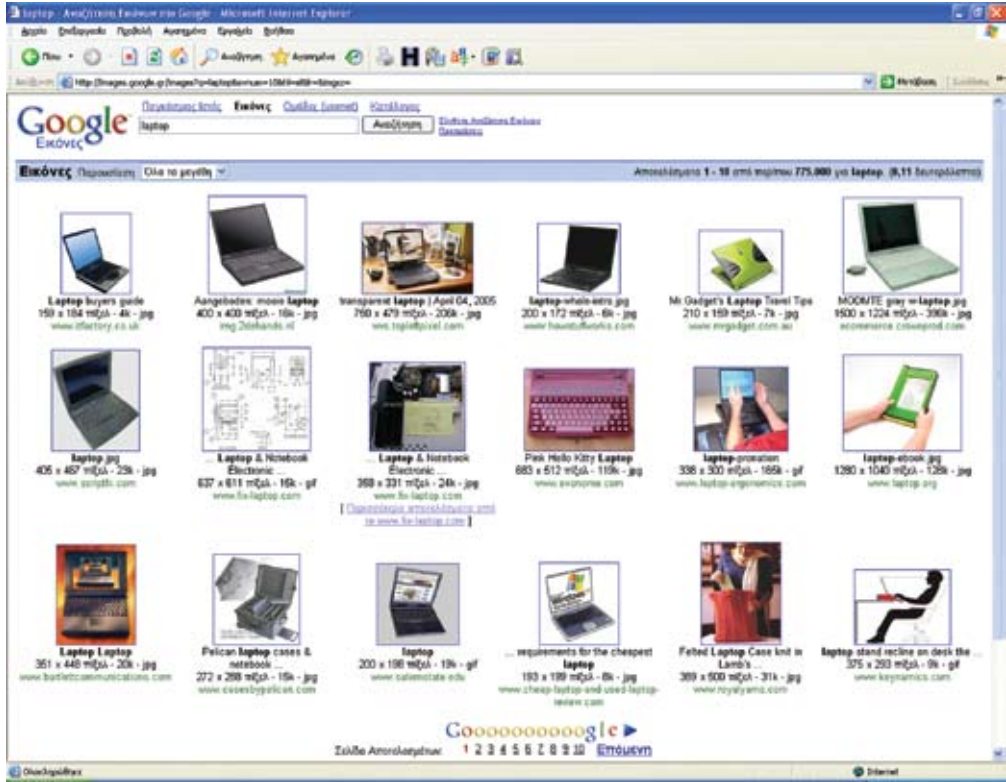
laptop - Αναζήτηση Εικόνων στο Google - Microsoft Internet Explorer

Αρχείο Επεξεργασία Προβολή Αγαπημένα Εργαλεία Βοήθεια

Πίσω Αναζήτηση Αγαπημένα

Διεύθυνση http://images.google.gr/images?q=laptop&hl=el&btnG=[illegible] Μετάβαση Σύνδεσμοι

Google Εικόνες

Παγκόσμιος Ιστός Εικόνες Ομάδες Usenet Κατάλογος

laptop Αναζήτηση

Σύνθετη Αναζήτηση Εικόνων Προτιμήσεις

Εικόνες Παρουσίαση Όλα τα μεγέθη

Αποτελέσματα 1 - 18 από περίπου 775.000 για laptop. (0,11 δευτερόλεπτα)

Laptop buyers guide
159 x 184 πιξελ - 4k - jpg
www.itfactory.co.uk

Aangeboden: moeie laptop
400 x 400 πιξελ - 16k - jpg
img.2dehands.nl

transparent laptop | April 04, 2005
760 x 479 πιξελ - 206k - jpg
ww.toplefpixel.com

laptop-whale-extra.jpg
200 x 172 πιξελ - 8k - jpg
www.howstuffworks.com

Mr Gadget's Laptop Travel Tips
210 x 159 πιξελ - 7k - jpg
www.mrgadget.com.au

MODMTE gray w-laptop.jpg
1600 x 1224 πιξελ - 396k - jpg
ecommerce.crowsprod.com

laptop.jpg
405 x 487 πιξελ - 23k - jpg
www.scripth.com

... Laptop & Notebook Electronic ...
637 x 611 πιξελ - 16k - gif
www.fix-laptop.com

... Laptop & Notebook Electronic ...
368 x 331 πιξελ - 24k - jpg
www.fix-laptop.com
[ Περισσότερα αποτελέσματα από το www.fix-laptop.com ]

Pink Hello Kitty Laptop
683 x 512 πιξελ - 119k - jpg
www.evonome.com

laptop-pronation
336 x 300 πιξελ - 166k - gif
www.laptop-ergonomics.com

laptop-ebook.jpg
1280 x 1040 πιξελ - 128k - jpg
www.laptop.org

Laptop Laptop
351 x 448 πιξελ - 20k - jpg
www.bartlettcommunications.com

Pelican laptop cases & notebook ...
272 x 268 πιξελ - 16k - jpg
www.casesbypelican.com

laptop
200 x 198 πιξελ - 19k - gif
www.salemstate.edu

... requirements for the cheapest laptop
193 x 199 πιξελ - 6k - jpg
www.cheap-laptop-and-used-laptop-review.com

Felted Laptop Case knit in Lamb's ...
369 x 500 πιξελ - 31k - jpg
www.royalyarns.com

laptop stand recline on desk the ...
375 x 293 πιξελ - 9k - gif
www.keynamics.com

Goooooooooogle ►
Σελίδα Αποτελεσμάτων: 1 2 3 4 5 6 7 8 9 10 Επόμενη

Ολοκληρώθηκε
Internet